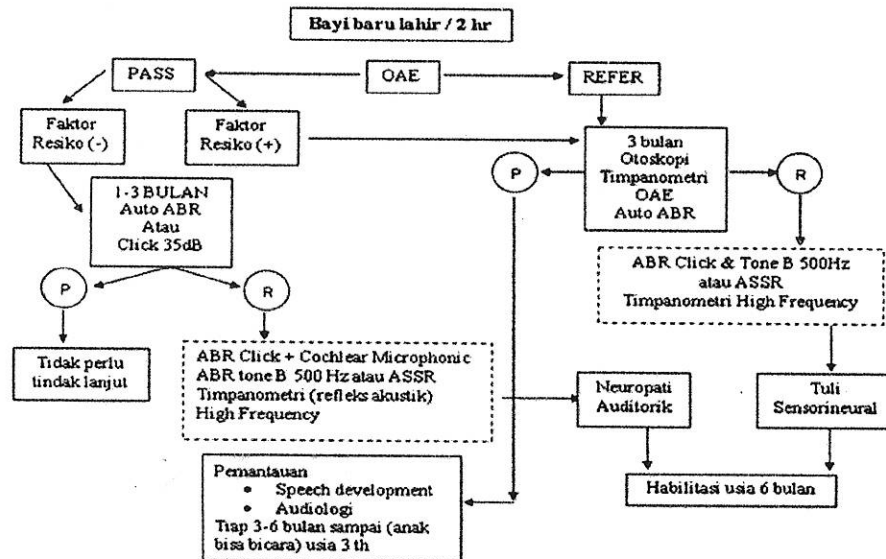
Bayi baru lahir / 2 hr

PASS

OAE

REFER

Faktor Resiko (-)

Faktor Resiko (+)

3 bulan
Otoskopi
Timpanometri
OAE
Auto ABR

P

R

1-3 BULAN
Auto ABR
Atau
Click 35dB

ABR Click & Tone B 500Hz atau ASSR
Timpanometri High Frequency

P

R

Tidak perlu tindak lanjut

ABR Click + Cochlear Microphonic
ABR tone B 500 Hz atau ASSR
Timpanometri (refleks akustik)
High Frequency

Neuropati Auditorik

Tuli Sensorineural

Pemantauan
• Speech development
• Audiologi
Tiap 3-6 bulan sampai (anak bisa bicara) usia 3 th

Habilitasi usia 6 bulan